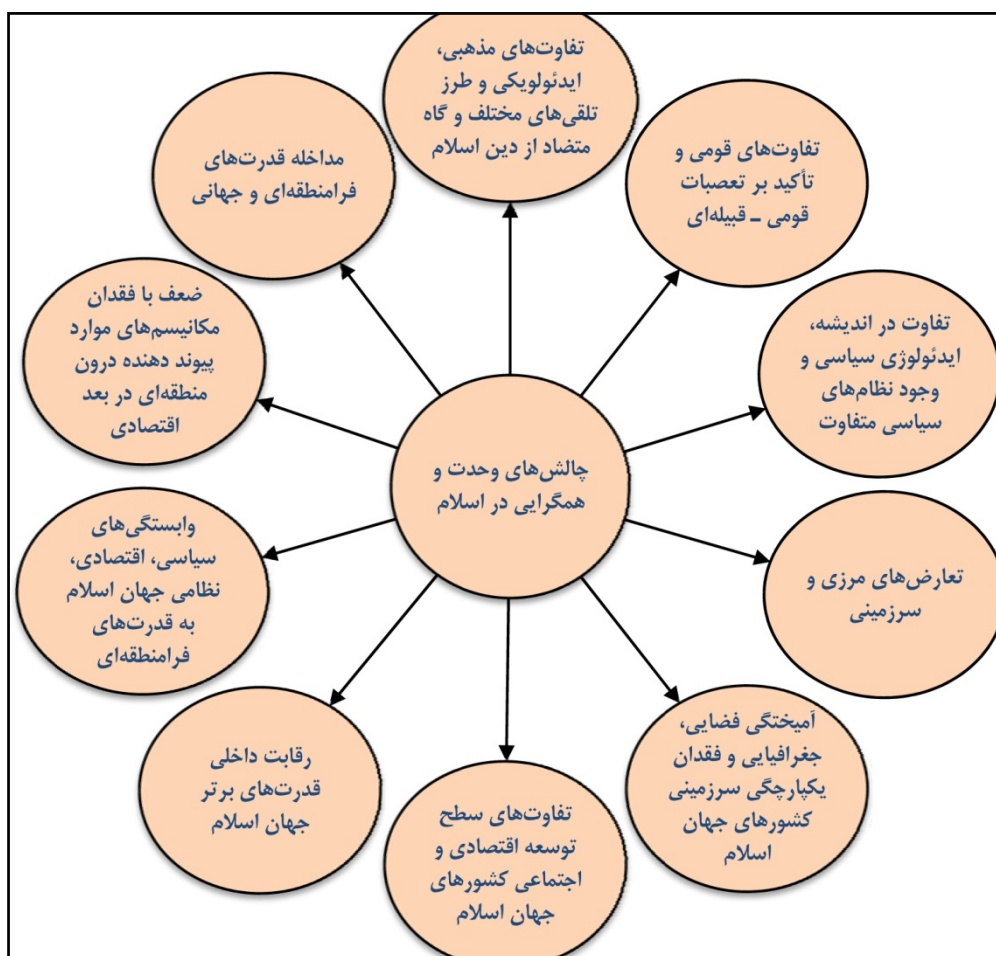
تفاوت‌های مذهبی، ایدئولویکی و طرز تلقی‌های مختلف و گاه متضاد از دین اسلام

مداخله قدرت‌های فرامنطقه‌ای و جهانی

تفاوت‌های قومی و تأکید بر تعصبات قومی – قبیله‌ای

ضعف یا فقدان مکانیسم‌های موارد پیوند دهنده درون منطقه‌ای در بعد اقتصادی

تفاوت در اندیشه، ایدئولوژی سیاسی و وجود نظام‌های سیاسی متفاوت

چالش‌های وحدت و همگرایی در اسلام

وابستگی‌های سیاسی، اقتصادی، نظامی جهان اسلام به قدرت‌های فرامنطقه‌ای

تعارض‌های مرزی و سرزمینی

رقابت داخلی قدرت‌های برتر جهان اسلام

آمیختگی فضایی، جغرافیایی و فقدان یکپارچگی سرزمینی کشورهای جهان اسلام

تفاوت‌های سطح توسعه اقتصادی و اجتماعی کشورهای جهان اسلام